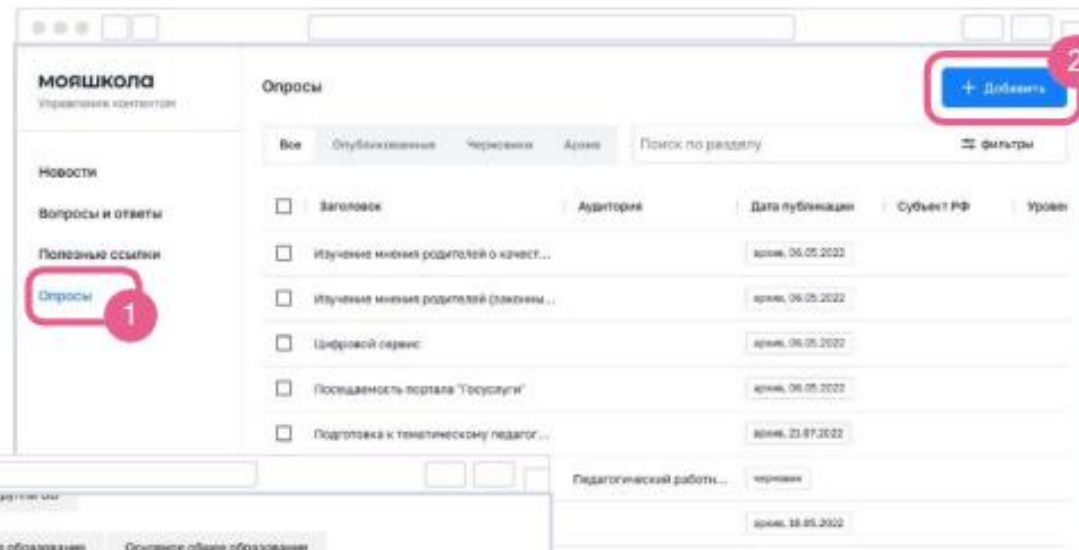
мояшкола
Управление контентом

Новости
Вопросы и ответы
Полезные ссылки
Опросы
1

Опросы
+ Добавить
2

Все Опубликованные Черновики Архив
Поиск по разделу
фильтры

| | Заголовок | Аудитория | Дата публикации | Субъект РФ | Уровен |
|---|---|---|---|---|---|
| ☐ | Изучение мнения родителей о качест... | | архив, 06.05.2022 | | |
| ☐ | Изучение мнения родителей (законны... | | архив, 06.05.2022 | | |
| ☐ | Цифровой сервис | | архив, 06.05.2022 | | |
| ☐ | Посещаемость портала "Госуслуги" | | архив, 06.05.2022 | | |
| ☐ | Подготовка к тематическому педагог... | | архив, 21.07.2022 | | |
| | | Педагогический работн... | черновик | | |
| | | | архив, 18.05.2022 | | |

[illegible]
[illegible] образование Основное общее образование